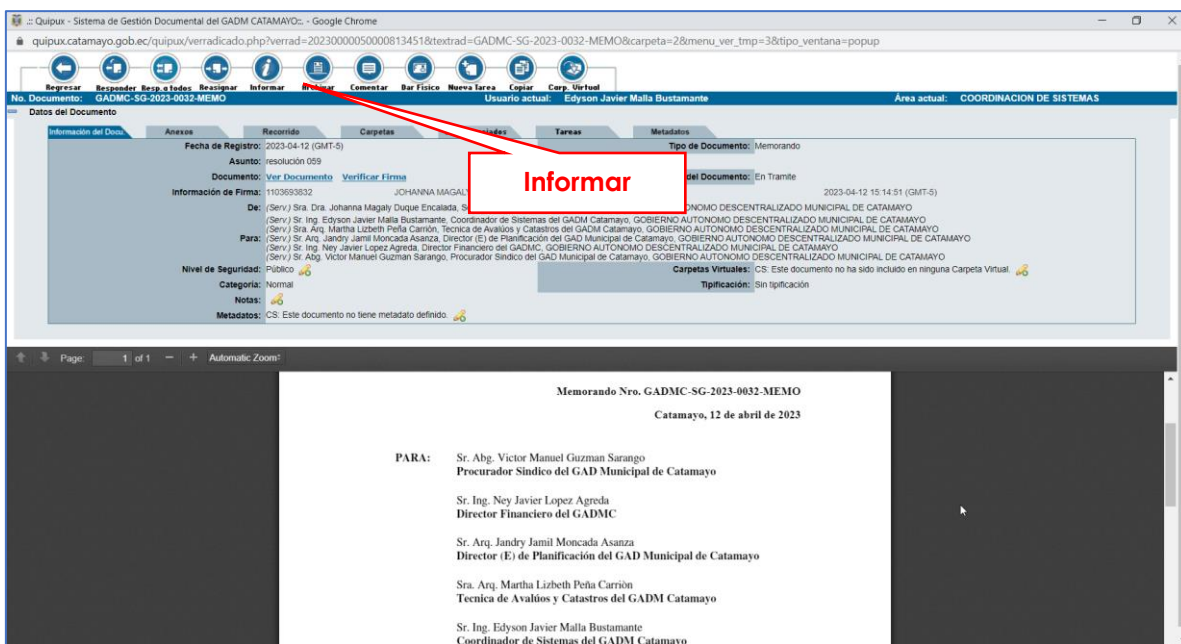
.:: Quipux - Sistema de Gestión Documental del GADM CATAMAYO::. - Google Chrome

quipux.catamayo.gob.ec/quipux/verradicado.php?verrad=2023000005000813451&textrad=GADMC-SG-2023-0032-MEMO&carpeta=2&menu_ver_tmp=3&tipo_ventana=popup

Regresar Responder Resp. a todos Reasignar Informar Archivar Comentar Dar Físico Nueva Tarea Copiar Carp. Virtual

No. Documento: GADMC-SG-2023-0032-MEMO Usuario actual: Edyson Javier Malla Bustamante Área actual: COORDINACION DE SISTEMAS

Datos del Documento

Información del Docu Anexos Recorrido Carpetas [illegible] Tareas Metadatos

Informar

Fecha de Registro: 2023-04-12 (GMT-5) Tipo de Documento: Memorando
Asunto: resolución 059
Documento: Ver Documento Verificar Firma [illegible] del Documento: En Tramite
Información de Firma: 1103693832 JOHANNA MAGALY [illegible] 2023-04-12 15:14:51 (GMT-5)
De: (Serv.) Sra. Dra. Johanna Magaly Duque Encalada, S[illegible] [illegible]ONOMO DESCENTRALIZADO MUNICIPAL DE CATAMAYO
Para: (Serv.) Sr. Ing. Edyson Javier Malla Bustamante, Coordinador de Sistemas del GADM Catamayo, GOBIERNO AUTONOMO DESCENTRALIZADO MUNICIPAL DE CATAMAYO
(Serv.) Sra. Arq. Martha Lizbeth Peña Carriòn, Tecnica de Avalúos y Catastros del GADM Catamayo, GOBIERNO AUTONOMO DESCENTRALIZADO MUNICIPAL DE CATAMAYO
(Serv.) Sr. Arq. Jandry Jamil Moncada Asanza, Director (E) de Planificación del GAD Municipal de Catamayo, GOBIERNO AUTONOMO DESCENTRALIZADO MUNICIPAL DE CATAMAYO
(Serv.) Sr. Ing. Ney Javier Lopez Agreda, Director Financiero del GADMC, GOBIERNO AUTONOMO DESCENTRALIZADO MUNICIPAL DE CATAMAYO
(Serv.) Sr. Abg. Victor Manuel Guzman Sarango, Procurador Sindico del GAD Municipal de Catamayo, GOBIERNO AUTONOMO DESCENTRALIZADO MUNICIPAL DE CATAMAYO
Nivel de Seguridad: Público Carpetas Virtuales: CS: Este documento no ha sido incluido en ninguna Carpeta Virtual.
Categoría: Normal Tipificación: Sin tipificación
Notas:
Metadatos: CS: Este documento no tiene metadato definido.

Page: 1 of 1 — + Automatic Zoom

Memorando Nro. GADMC-SG-2023-0032-MEMO

Catamayo, 12 de abril de 2023

PARA: Sr. Abg. Victor Manuel Guzman Sarango
Procurador Sindico del GAD Municipal de Catamayo

Sr. Ing. Ney Javier Lopez Agreda
Director Financiero del GADMC

Sr. Arq. Jandry Jamil Moncada Asanza
Director (E) de Planificación del GAD Municipal de Catamayo

Sra. Arq. Martha Lizbeth Peña Carriòn
Tecnica de Avalúos y Catastros del GADM Catamayo

Sr. Ing. Edyson Javier Malla Bustamante
Coordinador de Sistemas del GADM Catamayo